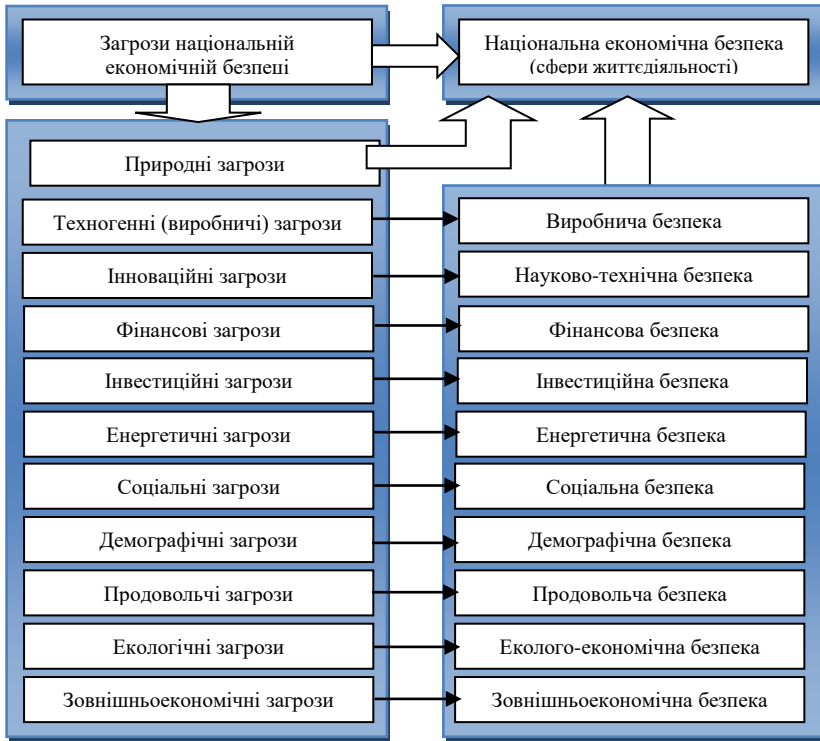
Загрози національній економічній безпеці

Національна економічна безпека (сфери життєдіяльності)

Природні загрози

Техногенні (виробничі) загрози

Виробнича безпека

Інноваційні загрози

Науково-технічна безпека

Фінансові загрози

Фінансова безпека

Інвестиційні загрози

Інвестиційна безпека

Енергетичні загрози

Енергетична безпека

Соціальні загрози

Соціальна безпека

Демографічні загрози

Демографічна безпека

Продовольчі загрози

Продовольча безпека

Екологічні загрози

Еколого-економічна безпека

Зовнішньоекономічні загрози

Зовнішньоекономічна безпека